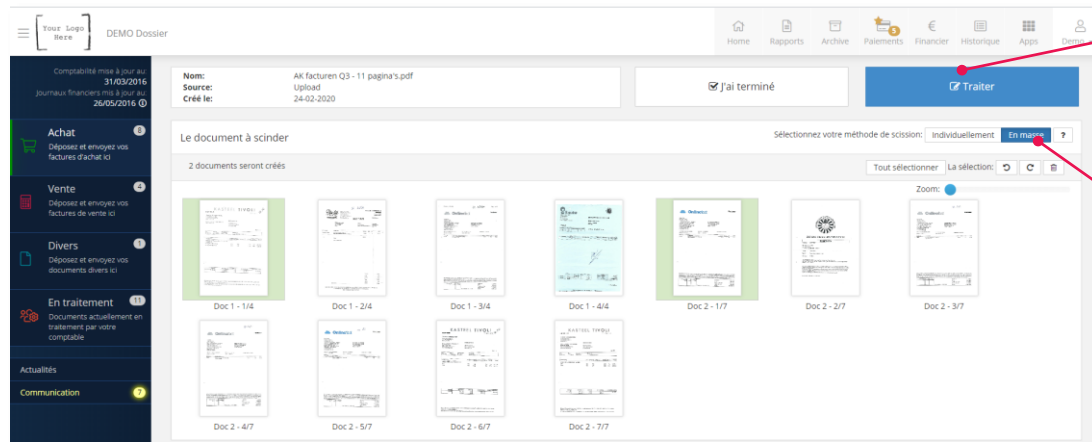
Your Logo Here

DEMO Dossier

Home Rapports Archive 5 Paiements Financier Historique Apps Demo

Comptabilité mise à jour au: 31/03/2016
Journaux financiers mis à jour au: 26/05/2016

Achat 8
Déposez et envoyez vos factures d'achat ici

Vente 4
Déposez et envoyez vos factures de vente ici

Divers 1
Déposez et envoyez vos documents divers ici

En traitement 11
Documents actuellement en traitement par votre comptable

Actualités

Communication 7

Nom: AK facturen Q3 - 11 pagina's.pdf
Source: Upload
Créé le: 24-02-2020

J'ai terminé

Traiter

Le document à scinder

Sélectionnez votre méthode de scission: Individuellement En masse ?

2 documents seront créés

Tout sélectionner La sélection:

Zoom:

Doc 1 - 1/4
Doc 1 - 2/4
Doc 1 - 3/4
Doc 1 - 4/4
Doc 2 - 1/7
Doc 2 - 2/7
Doc 2 - 3/7
Doc 2 - 4/7
Doc 2 - 5/7
Doc 2 - 6/7
Doc 2 - 7/7